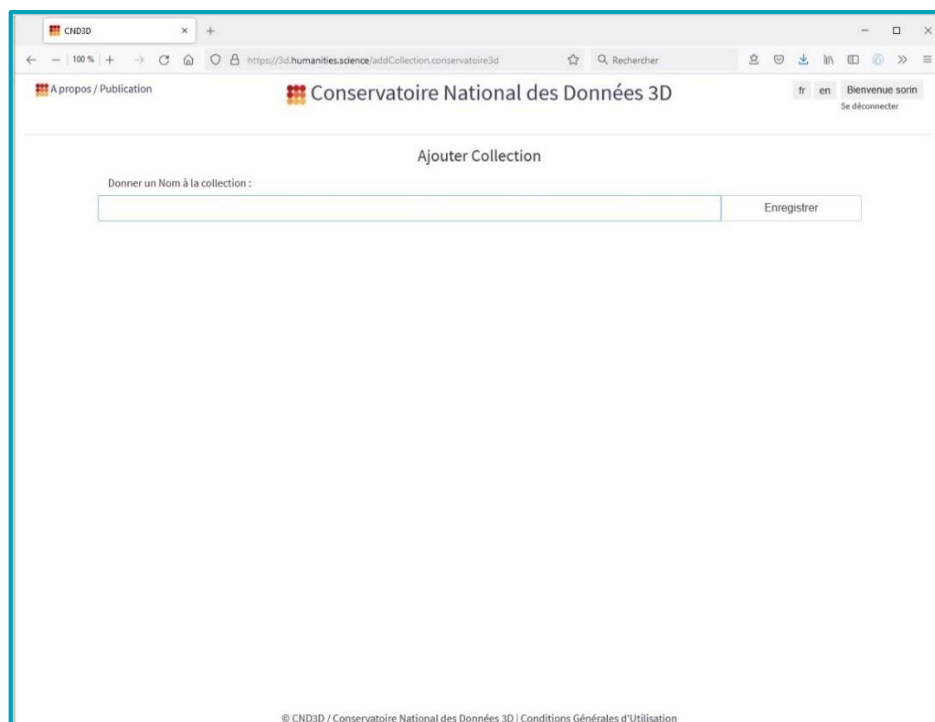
CND3D

100 %

https://3d.humanities.science/addCollection.conservatoire3d

Rechercher

A propos / Publication

Conservatoire National des Données 3D

fr en Bienvenue sorin

Se déconnecter

Ajouter Collection

Donner un Nom à la collection :

Enregistrer

© CND3D / Conservatoire National des Données 3D | Conditions Générales d'Utilisation